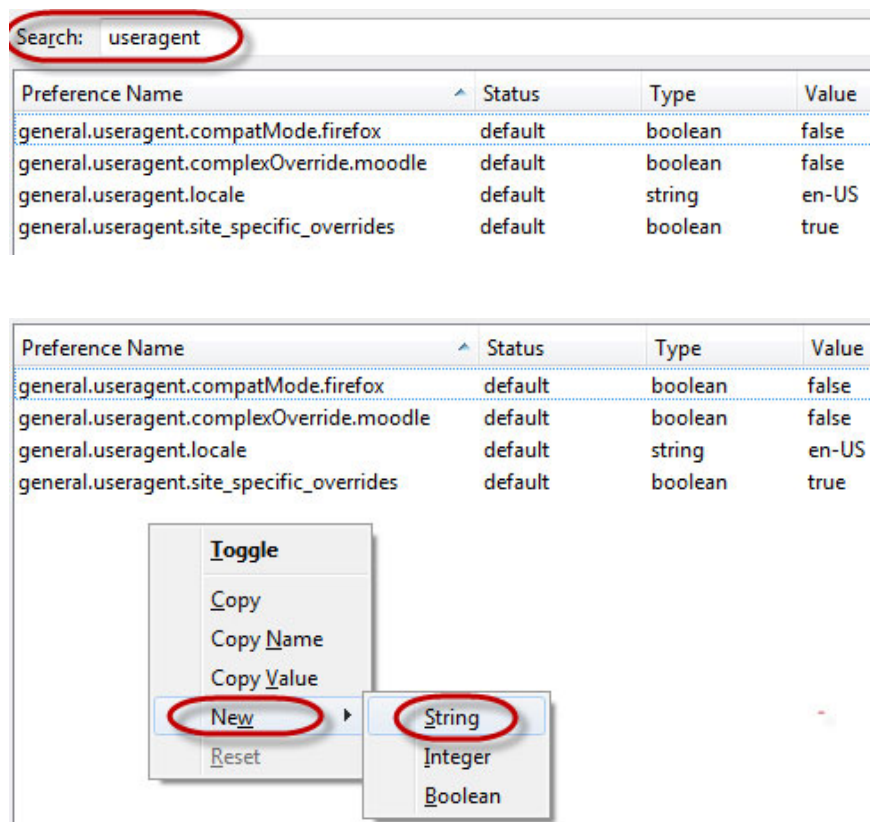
Search: useragent

| Preference Name | Status | Type | Value |
|---|---|---|---|
| general.useragent.compatMode.firefox | default | boolean | false |
| general.useragent.complexOverride.moodle | default | boolean | false |
| general.useragent.locale | default | string | en-US |
| general.useragent.site_specific_overrides | default | boolean | true |

| Preference Name | Status | Type | Value |
|---|---|---|---|
| general.useragent.compatMode.firefox | default | boolean | false |
| general.useragent.complexOverride.moodle | default | boolean | false |
| general.useragent.locale | default | string | en-US |
| general.useragent.site_specific_overrides | default | boolean | true |

Toggle
Copy
Copy Name
Copy Value
New
Reset

String
Integer
Boolean